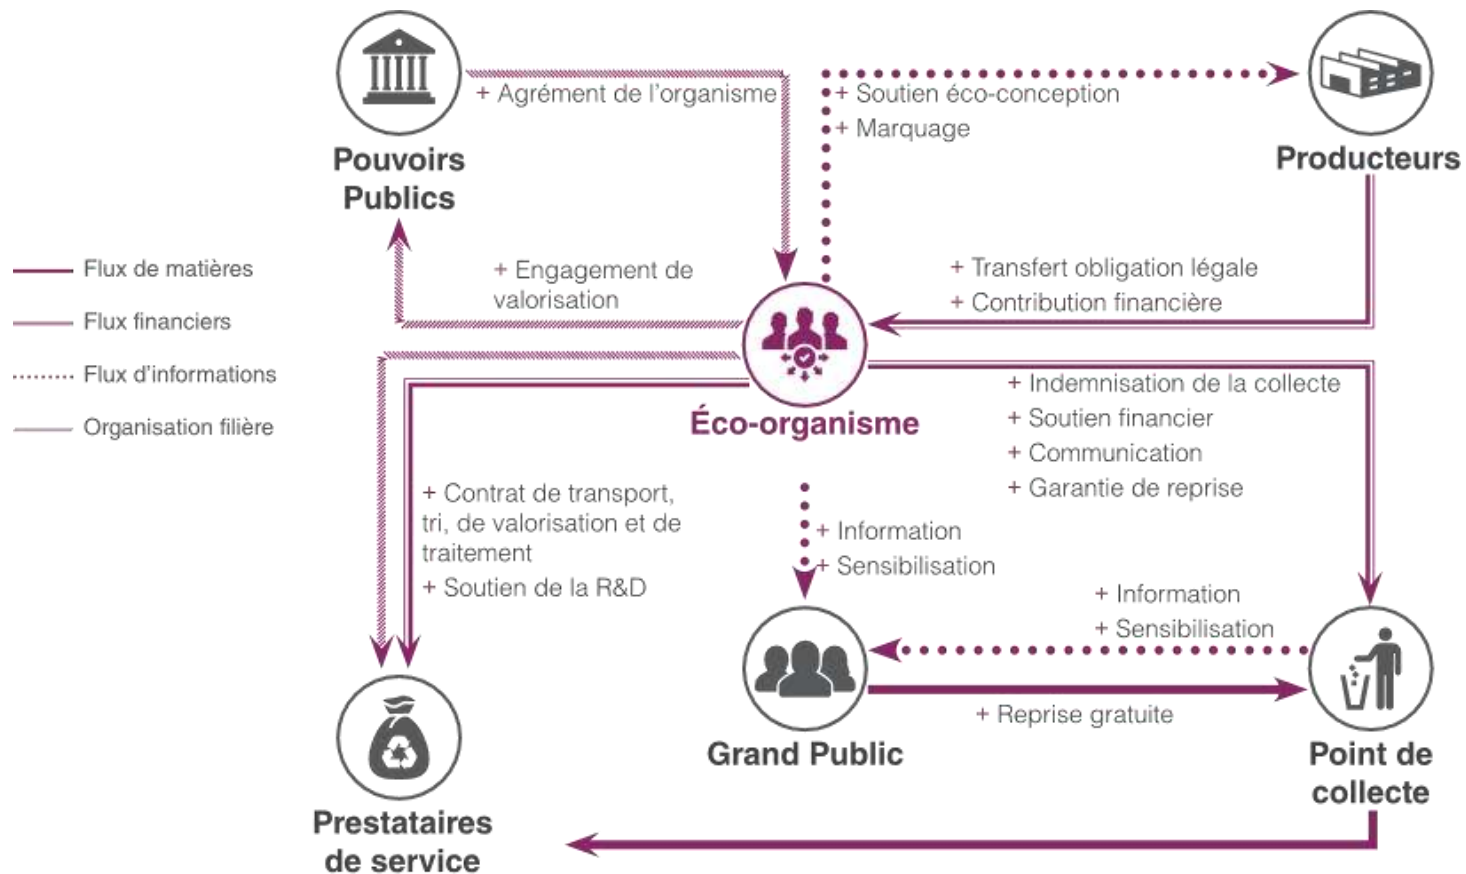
Pouvoirs Publics

+ Agrément de l'organisme

+ Soutien éco-conception
+ Marquage

Producteurs

Flux de matières
Flux financiers
Flux d'informations
Organisation filière

+ Engagement de valorisation

+ Transfert obligation légale
+ Contribution financière

Éco-organisme

+ Indemnisation de la collecte
+ Soutien financier
+ Communication
+ Garantie de reprise

+ Contrat de transport, tri, de valorisation et de traitement
+ Soutien de la R&D

+ Information
+ Sensibilisation

+ Information
+ Sensibilisation

+ Reprise gratuite

Grand Public

Point de collecte

Prestataires de service